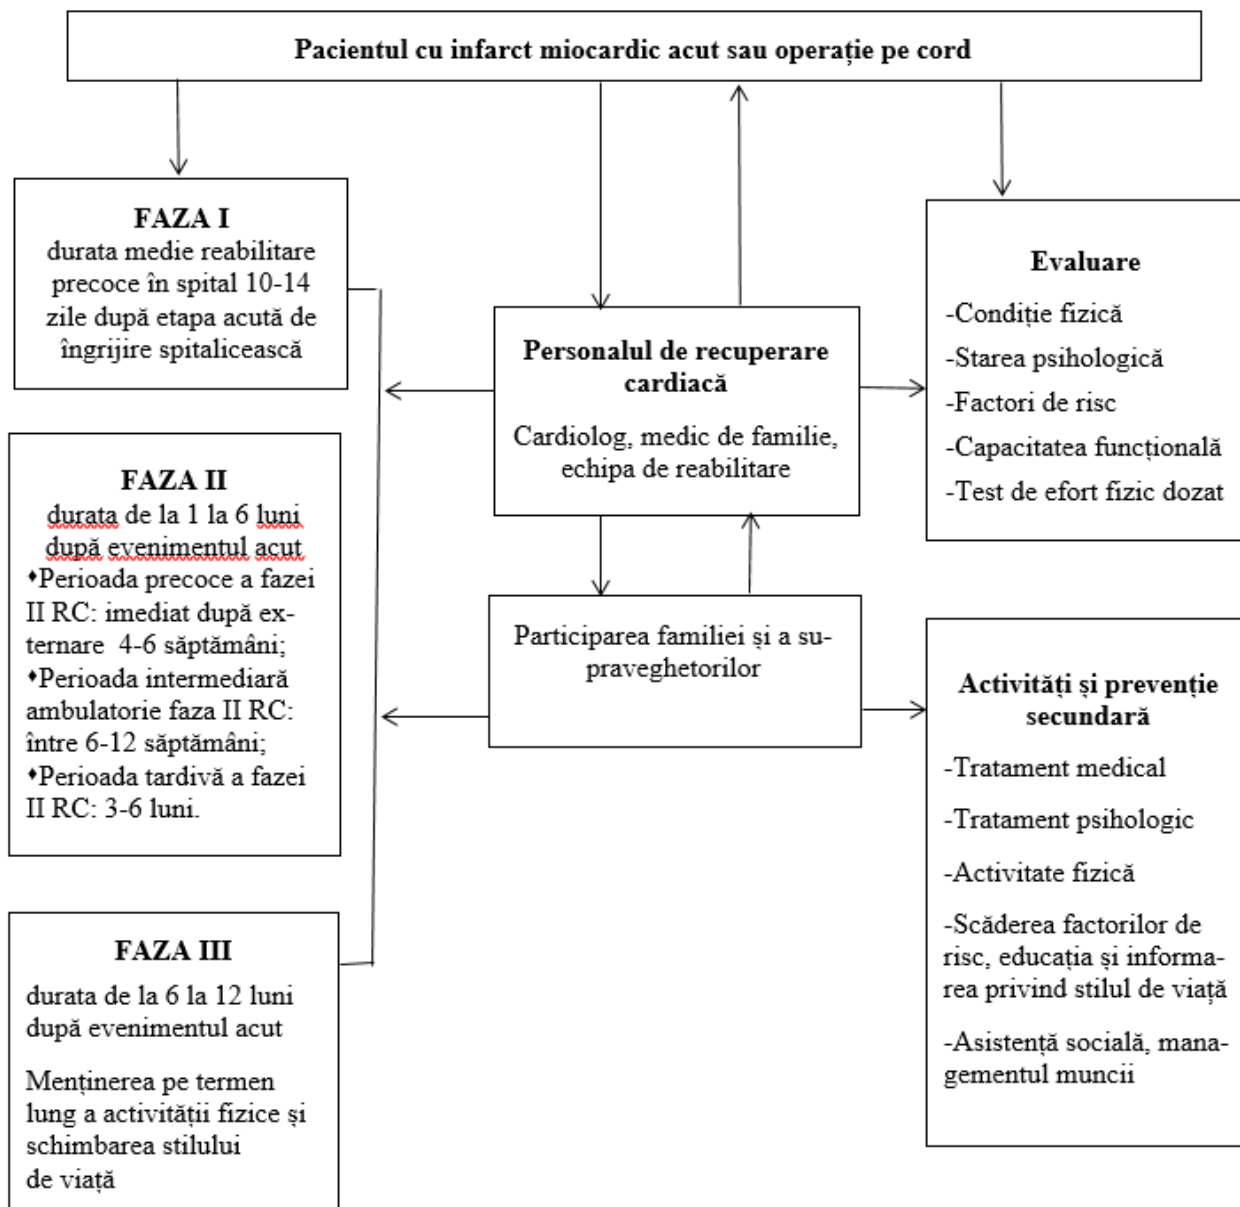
Pacientul cu infarct miocardic acut sau operație pe cord

FAZA I
durata medie reabilitare precoce în spital 10-14 zile după etapa acută de îngrijire spitalicească

FAZA II
durata de la 1 la 6 luni după evenimentul acut
•Perioada precoce a fazei II RC: imediat după externare 4-6 săptămâni;
•Perioada intermediară ambulatorie faza II RC: între 6-12 săptămâni;
•Perioada tardivă a fazei II RC: 3-6 luni.

FAZA III
durata de la 6 la 12 luni după evenimentul acut

Menținerea pe termen lung a activității fizice și schimbarea stilului de viață

Personalul de recuperare cardiacă
Cardiolog, medic de familie, echipa de reabilitare

Participarea familiei și a supraveghetorilor

Evaluare
-Condiție fizică
-Starea psihologică
-Factori de risc
-Capacitatea funcțională
-Test de efort fizic dozat

Activități și prevenție secundară
-Tratament medical
-Tratament psihologic
-Activitate fizică
-Scăderea factorilor de risc, educația și informarea privind stilul de viață
-Asistență socială, managementul muncii